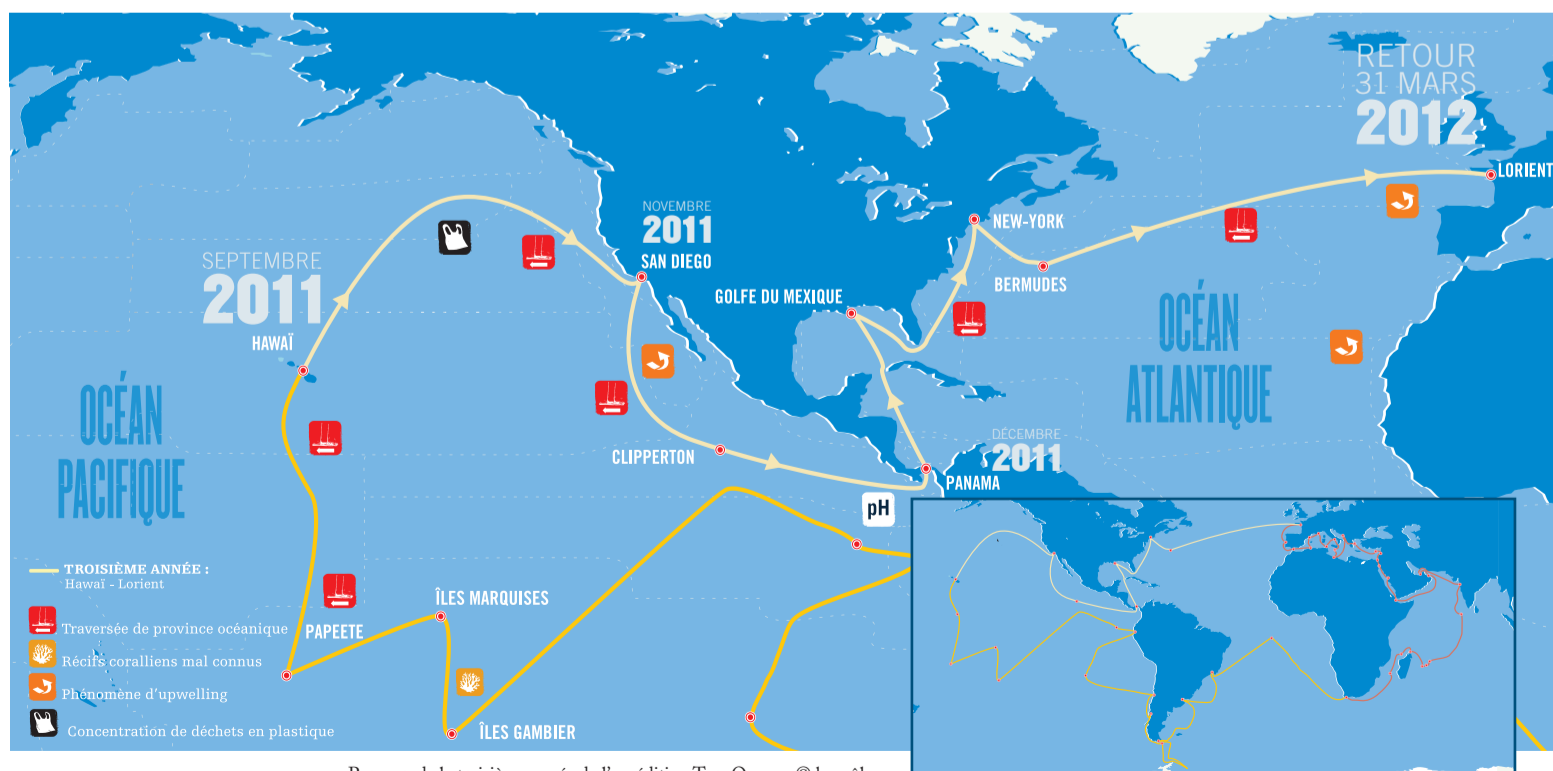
RETOUR
31 MARS
2012

LORIENT

NOVEMBRE
2011
SAN DIEGO

NEW-YORK

SEPTEMBRE
2011

GOLFE DU MEXIQUE

BERMUDES

HAWAÏ

OCÉAN ATLANTIQUE

OCÉAN PACIFIQUE

CLIPPERTON

DÉCEMBRE
2011
PANAMA

pH

TROISIÈME ANNÉE :
Hawaï - Lorient

Traversée de province océanique
Récifs coralliens mal connus
Phénomène d'upwelling
Concentration de déchets en plastique

PAPEETE

ÎLES MARQUISES

ÎLES GAMBIER

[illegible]